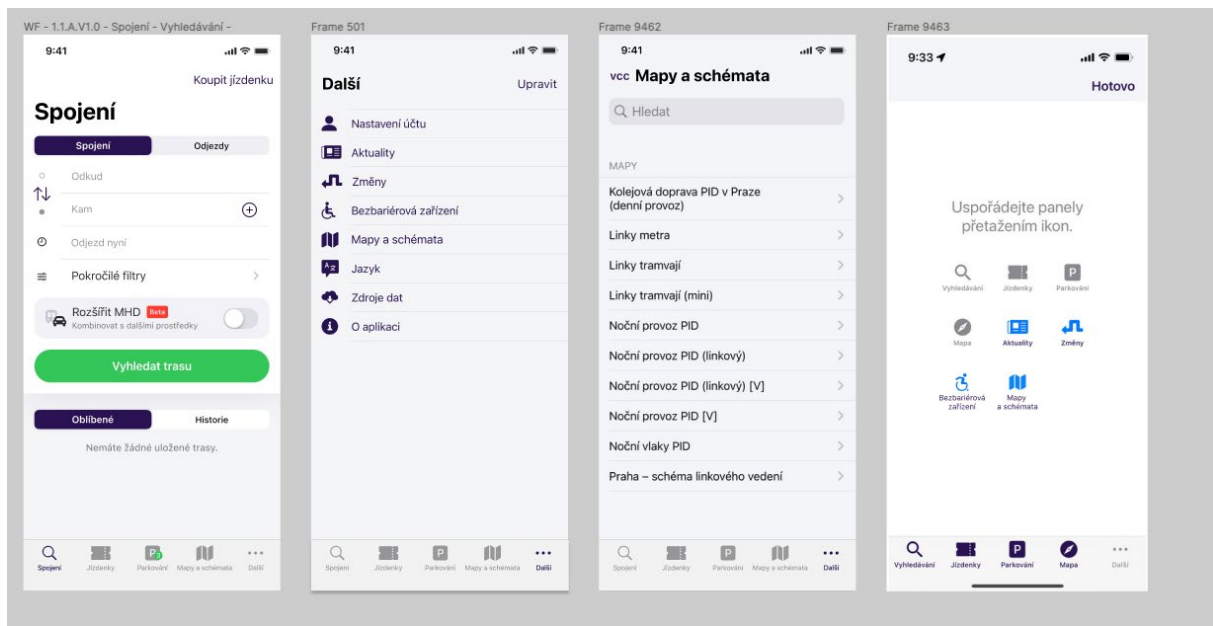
WF - 1.1.A.V1.0 - Spojení - Vyhledávání -

9:41

Koupit jízdenku

Spojení

Spojení | Odjezdy

Odkud

Kam

Odjezd nyní

Pokročilé filtry

Rozšířit MHD Beta
Kombinovat s dalšími prostředky

Vyhledat trasu

Oblíbené | Historie

Nemáte žádné uložené trasy.

Spojení Jízdenky Parkování Mapy a schémata Další

Frame 501

9:41

Další

Upravit

Nastavení účtu

Aktuality

Změny

Bezbariérová zařízení

Mapy a schémata

Jazyk

Zdroje dat

O aplikaci

Spojení Jízdenky Parkování Mapy a schémata Další

Frame 9462

9:41

vcc Mapy a schémata

Hledat

MAPY

Kolejová doprava PID v Praze (denní provoz)

Linky metra

Linky tramvají

Linky tramvají (mini)

Noční provoz PID

Noční provoz PID (linkový)

Noční provoz PID (linkový) [V]

Noční provoz PID [V]

Noční vlaky PID

Praha – schéma linkového vedení

Spojení Jízdenky Parkování Mapy a schémata Další

Frame 9463

9:33

Hotovo

Uspořádejte panely přetažením ikon.

Vyhledávání Jízdenky Parkování

Mapa Aktuality Změny

Bezbariérová zařízení Mapy a schémata

Vyhledávání Jízdenky Parkování Mapa Další